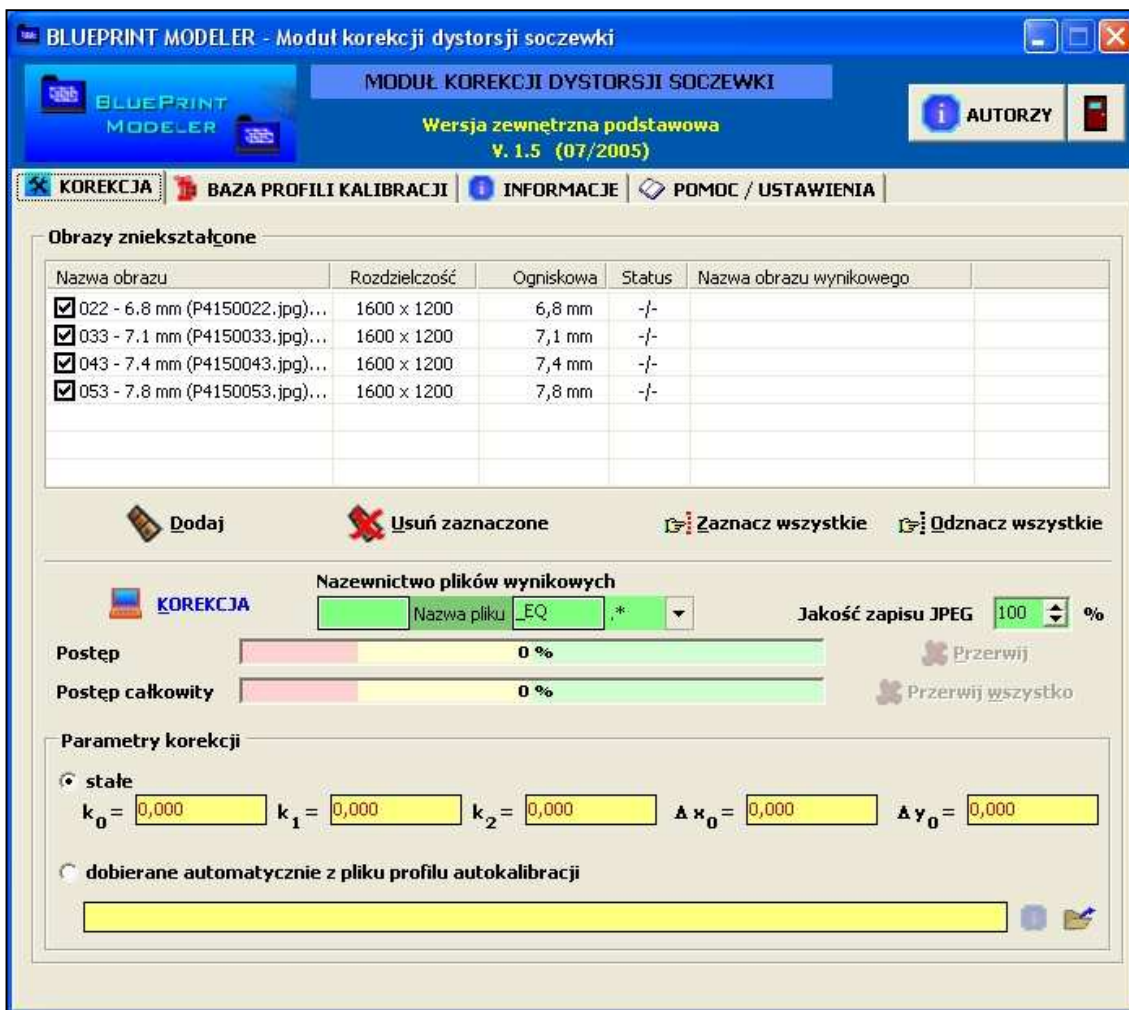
BLUEPRINT MODELER - Moduł korekcji dystorsji soczewki

BLUEPRINT MODELER

MODUŁ KOREKCJI DYSTORSJI SOCZEWKI

Wersja zewnętrzna podstawowa
V. 1.5 (07/2005)

AUTORZY

KOREKCJA | BAZA PROFILI KALIBRACJI | INFORMACJE | POMOC / USTAWIENIA

Obrazy zniekształcone

| Nazwa obrazu | Rozdzielczość | Ogniskowa | Status | Nazwa obrazu wynikowego |
|---|---|---|---|---|
| 022 - 6.8 mm (P4150022.jpg)... | 1600 x 1200 | 6,8 mm | -/- | |
| 033 - 7.1 mm (P4150033.jpg)... | 1600 x 1200 | 7,1 mm | -/- | |
| 043 - 7.4 mm (P4150043.jpg)... | 1600 x 1200 | 7,4 mm | -/- | |
| 053 - 7.8 mm (P4150053.jpg)... | 1600 x 1200 | 7,8 mm | -/- | |

Dodaj    Usuń zaznaczone    Zaznacz wszystkie    Odznacz wszystkie

KOREKCJA

Nazewnictwo plików wynikowych
Nazwa pliku _EQ .*

Jakość zapisu JPEG 100 %

Postęp 0 %
Przerwij

Postęp całkowity 0 %
Przerwij wszystko

Parametry korekcji

stałe
$k_0$ = 0,000  $k_1$ = 0,000  $k_2$ = 0,000  $\Delta x_0$ = 0,000  $\Delta y_0$ = 0,000

dobierane automatycznie z pliku profilu autokalibracji